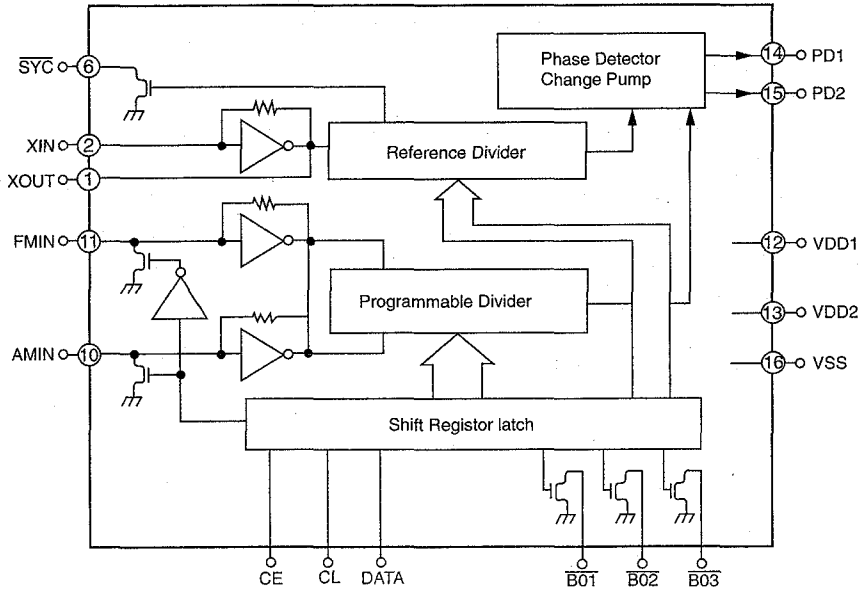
$\overline{SYC}$ 6

XIN 2

XOUT 1

FMIN 11

AMIN 10

Phase Detector Change Pump

14 PD1

15 PD2

Reference Divider

Programmable Divider

12 VDD1

13 VDD2

16 VSS

Shift Registor latch

CE

CL

DATA

$\overline{B01}$

$\overline{B02}$

$\overline{B03}$